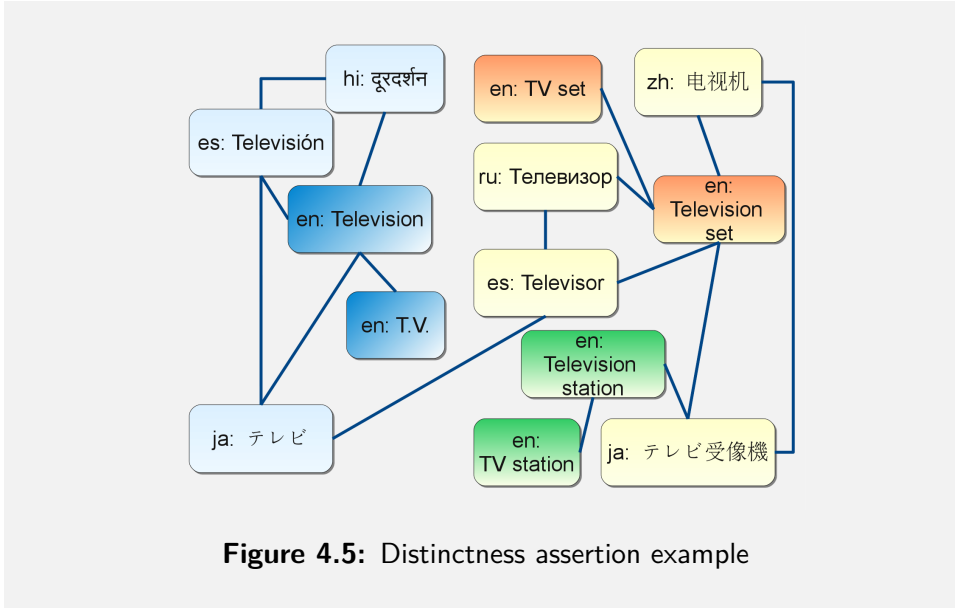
hi: दूरदर्शन

es: Televisión

en: Television

en: T.V.

ja: テレビ

en: TV set

zh: 电视机

ru: Телевизор

en: Television set

es: Televisor

en: Television station

en: TV station

ja: テレビ受像機

**Figure 4.5:** Distinctness assertion example